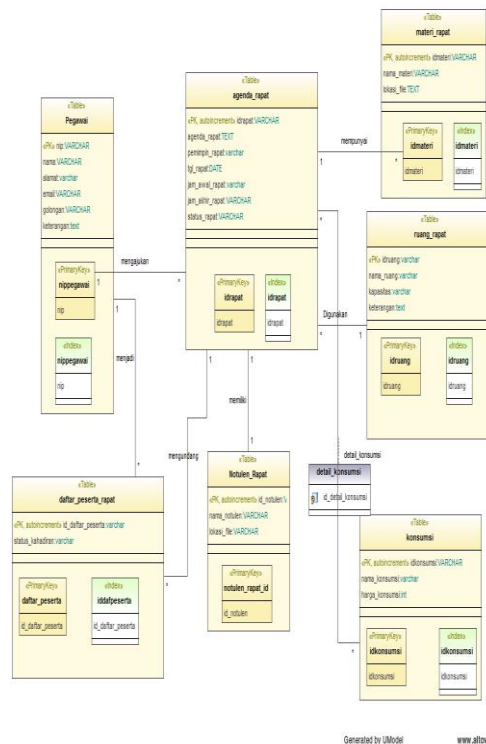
«Table»
materi_rapat

«PK, autoincrement» idmateri:VARCHAR
nama_materi:VARCHAR
lokasi_file:TEXT

«PrimaryKey»
idmateri
idmateri

«Index»
idmateri
idmateri

«Table»
agenda_rapat

«PK, autoincrement» idrapat:VARCHAR
agenda_rapat:TEXT
pemimpin_rapat:varchar
tgl_rapat:DATE
jam_awal_rapat:varchar
jam_akhir_rapat:VARCHAR
status_rapat:VARCHAR

«PrimaryKey»
idrapat
idrapat

«Index»
idrapat
idrapat

«Table»
Pegawai

«PK» nip:VARCHAR
nama:VARCHAR
alamat:varchar
email:VARCHAR
golongan:VARCHAR
keterangan:text

«PrimaryKey»
nippegawai
nip

«Index»
nippegawai
nip

mempunyai
1
*
mengajukan
*
1
1
menjadi
memiliki
1
1
*
Digunakan
1

«Table»
ruang_rapat

«PK» idruang:varchar
nama_ruang:varchar
kapasitas:varchar
keterangan:text

«PrimaryKey»
idruang
idruang

«Index»
idruang
idruang

detail_konsumsi
mengundang
*

detail_konsumsi
id_detail_konsumsi

«Table»
Notulen_Rapat

«PK, autoincrement» id_notulen:V
nama_notulen:VARCHAR
lokasi_file:VARCHAR

«PrimaryKey»
notulen_rapat_id
id_notulen

«Table»
daftar_peserta_rapat

«PK, autoincrement» id_daftar_peserta:varchar
status_kehadiran:varchar

«PrimaryKey»
daftar_peserta
id_daftar_peserta

«Index»
iddafpeserta
id_daftar_peserta

*

«Table»
konsumsi

«PK, autoincrement» idkonsumsi:VARCHAR
nama_konsumsi:varchar
harga_konsumsi:int

«PrimaryKey»
idkonsumsi
idkonsumsi

«Index»
idkonsumsi
idkonsumsi

*

Generated by UModel
www.altov